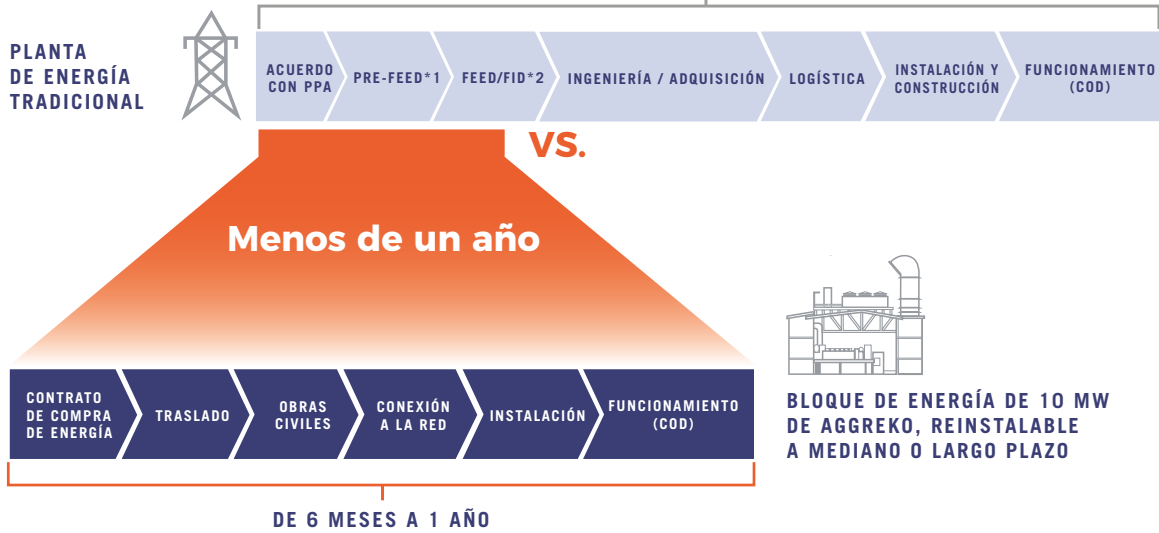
PLANTA DE ENERGÍA TRADICIONAL

ACUERDO CON PPA

PRE-FEED*1

FEED/FID*2

INGENIERÍA / ADQUISICIÓN

LOGÍSTICA

INSTALACIÓN Y CONSTRUCCIÓN

FUNCIONAMIENTO (COD)

VS.

Menos de un año

CONTRATO DE COMPRA DE ENERGÍA

TRASLADO

OBRAS CIVILES

CONEXIÓN A LA RED

INSTALACIÓN

FUNCIONAMIENTO (COD)

DE 6 MESES A 1 AÑO

BLOQUE DE ENERGÍA DE 10 MW DE AGGREKO, REINSTALABLE A MEDIANO O LARGO PLAZO